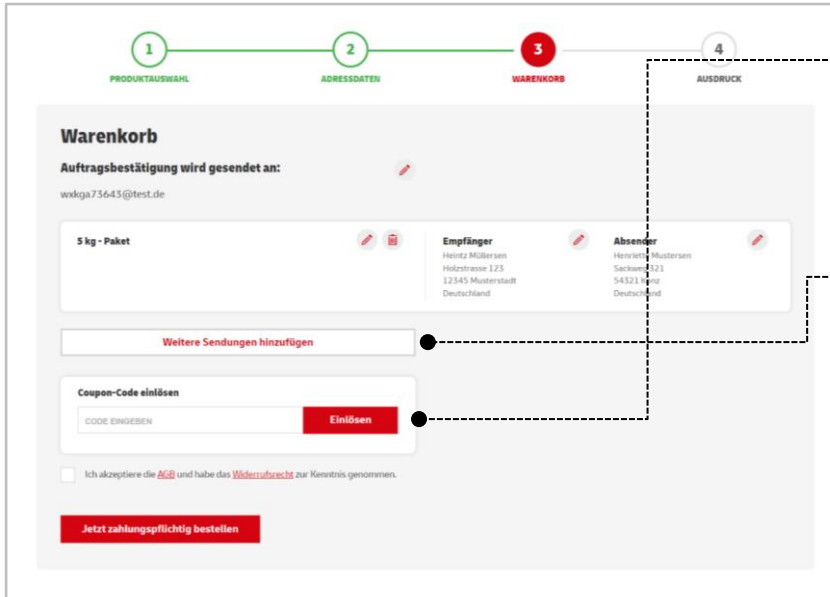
1 PRODUKTAUSWAHL
2 ADRESSDATEN
3 WARENKORB
4 AUSDRUCK

Warenkorb

Auftragsbestätigung wird gesendet an:

wxkga73643@test.de

5 kg - Paket

Empfänger
Heintz Müllersen
Holzstrasse 123
12345 Musterstadt
Deutschland

Absender
Henriette Mustersen
Sackweg 321
54321 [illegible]
Deutschland

Weitere Sendungen hinzufügen

Coupon-Code einlösen

CODE EINGEBEN

Einlösen

Ich akzeptiere die AGB und habe das Widerrufsrecht zur Kenntnis genommen.

Jetzt zahlungspflichtig bestellen